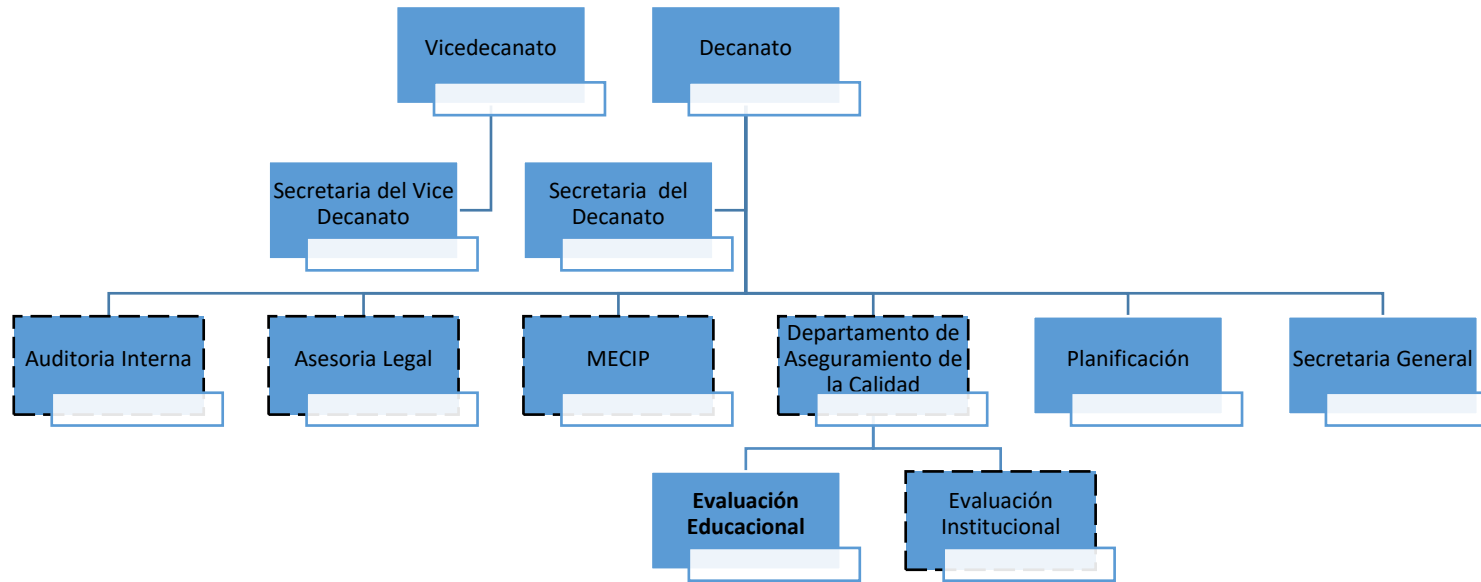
Vicedecanato

Decanato

Secretaria del Vice Decanato

Secretaria del Decanato

Auditoria Interna

Asesoria Legal

MECIP

Departamento de Aseguramiento de la Calidad

Planificación

Secretaria General

Evaluación Educacional

Evaluación Institucional